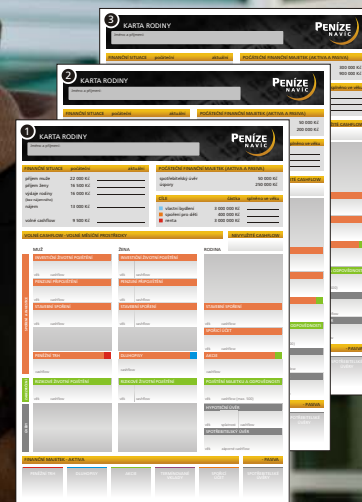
3 KARTA RODINY

PENÍZE NAVÍC

FINANČNÍ SITUACE počáteční aktuální POČÁTEČNÍ FINANČNÍ MAJETEK (AKTIVA A PASIVA)

2 KARTA RODINY

PENÍZE NAVÍC

FINANČNÍ SITUACE počáteční aktuální POČÁTEČNÍ FINANČNÍ MAJETEK (AKTIVA A PASIVA)

1 KARTA RODINY

PENÍZE NAVÍC

FINANČNÍ SITUACE počáteční aktuální

| | počáteční | aktuální |
|---|---|---|
| příjem muže | 22 000 Kč | |
| příjem ženy | 16 500 Kč | |
| výdaje rodiny | 16 000 Kč | |
| splátky | 13 000 Kč | |
| volné cashflow | 9 500 Kč | |

POČÁTEČNÍ FINANČNÍ MAJETEK (AKTIVA A PASIVA)

| | |
|---|---|
| spotřebitelský úvěr | 50 000 Kč |
| úspory | 250 000 Kč |

CÍLE částka splněno ve věku
vlastní bydlení 3 000 000 Kč
spoření pro děti 400 000 Kč
renta 2 000 000 Kč

VOLNÉ CASHFLOW - VOLNÉ MĚSÍČNÍ PROSTŘEDKY

NEVYUŽITÉ CASHFLOW

MUŽ ŽENA RODINA

INVESTIČNÍ ŽIVOTNÍ POJIŠTĚNÍ
PENZIJNÍ PŘIPOJIŠTĚNÍ
STAVEBNÍ SPOŘENÍ
PENĚŽNÍ TRH
DLUHOPISY
AKCIE
RIZIKOVÉ ŽIVOTNÍ POJIŠTĚNÍ
POJIŠTĚNÍ MAJETKU A ODPOVĚDNOSTI
HYPOTEČNÍ ÚVĚR
SPOTŘEBITELSKÝ ÚVĚR
SPOTŘEBNÍ ÚVĚR

FINANČNÍ MAJETEK - AKTIVA

PASIVA

90 000 Kč
200 000 Kč
60 000 Kč
900 000 Kč